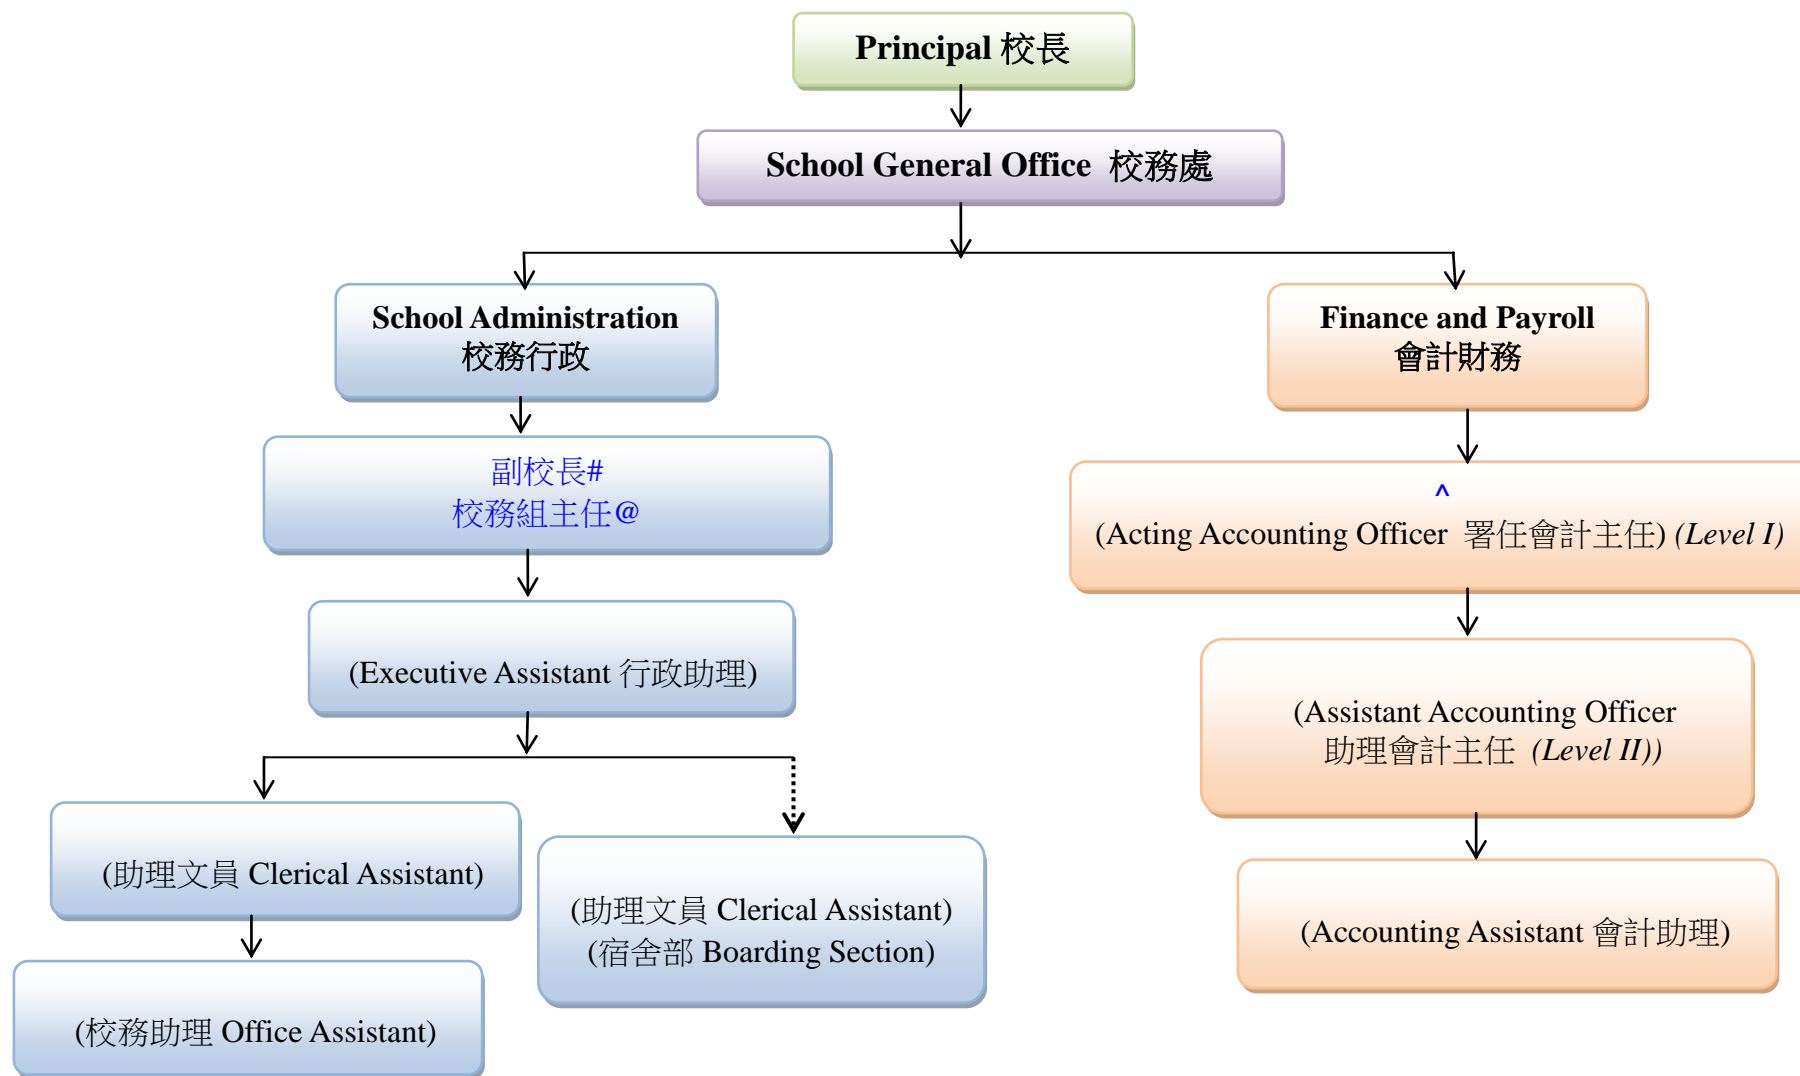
Principal 校長

School General Office 校務處

School Administration
校務行政

副校長#
校務組主任@

(Executive Assistant 行政助理)

(助理文員 Clerical Assistant)

(校務助理 Office Assistant)

(助理文員 Clerical Assistant)
(宿舍部 Boarding Section)

Finance and Payroll
會計財務

^
(Acting Accounting Officer 署任會計主任) (Level I)

(Assistant Accounting Officer
助理會計主任 (Level II))

(Accounting Assistant 會計助理)